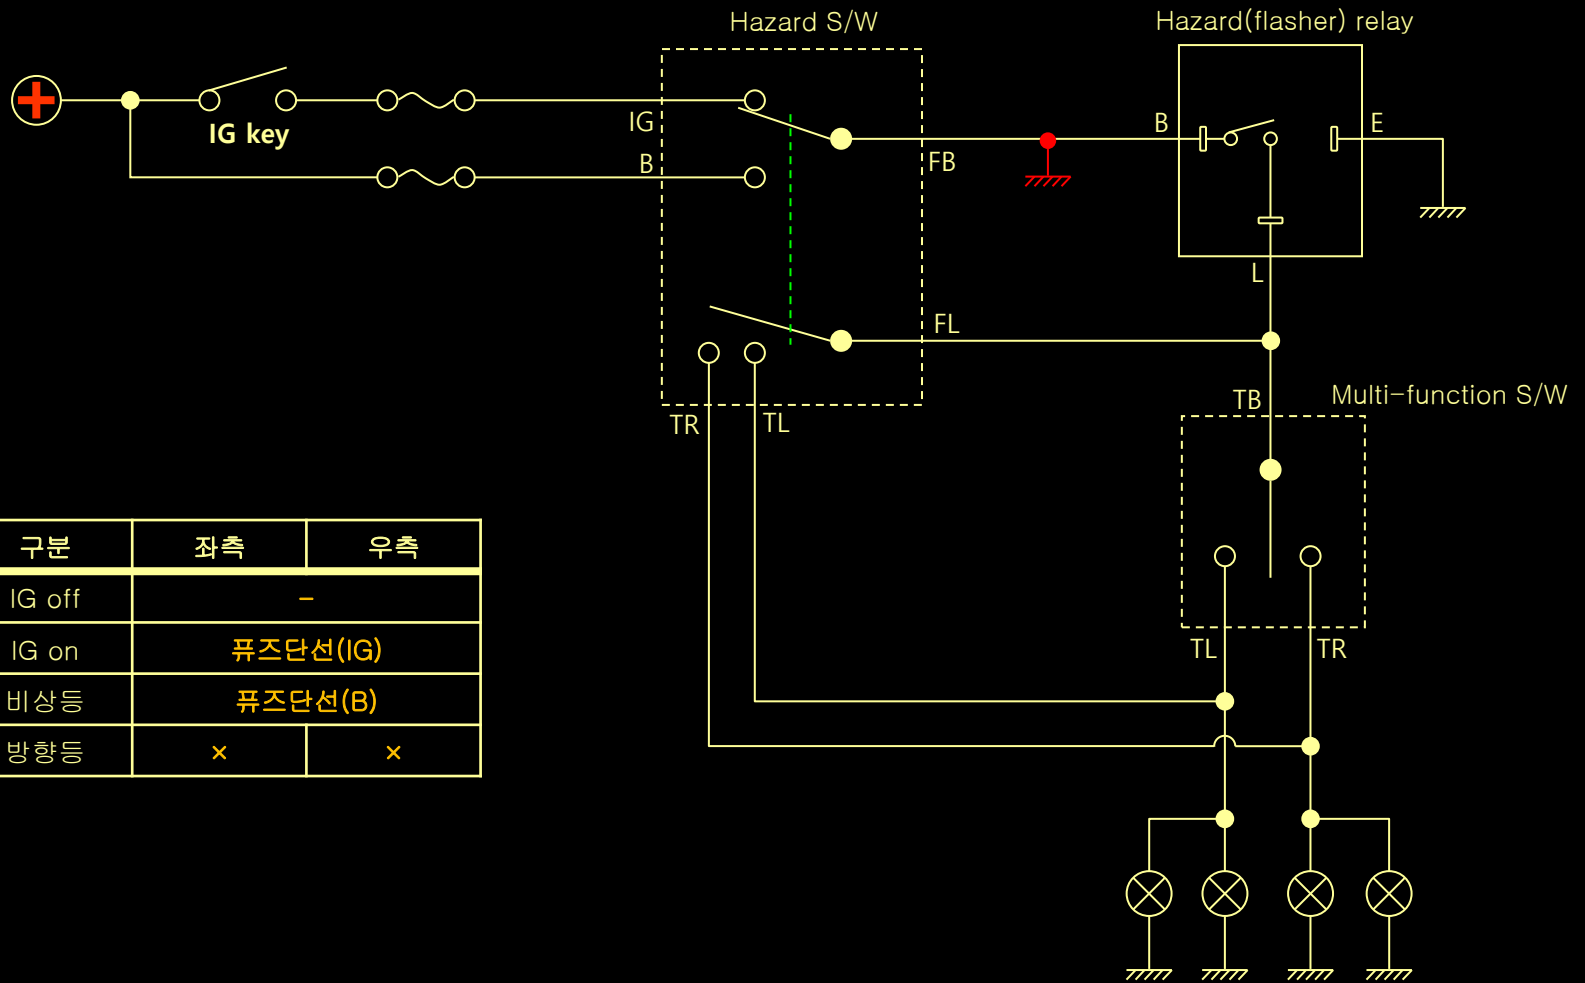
Hazard S/W

Hazard(flasher) relay

IG key

IG

B

FB

B

E

L

FL

TB

Multi-function S/W

TR

TL

TL

TR

| 구분 | 좌측 | 우측 |
|---|---|---|
| IG off | – | |
| IG on | 퓨즈단선(IG) | |
| 비상등 | 퓨즈단선(B) | |
| 방향등 | × | × |